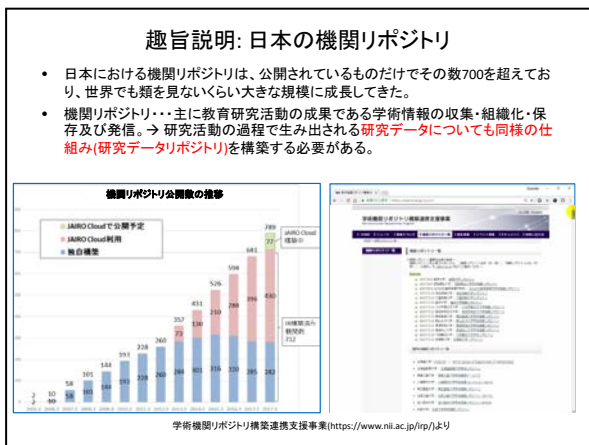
趣旨説明: 日本の機関リポジトリ

• 日本における機関リポジトリは、公開されているものだけでその数700を超えており、世界でも類を見ないくらい大きな規模に成長してきた。

• 機関リポジトリ・・・主に教育研究活動の成果である学術情報の収集・組織化・保存及び発信。→ 研究活動の過程で生み出される研究データについても同様の仕組み(研究データリポジトリ)を構築する必要がある。

機関リポジトリ公開数の推移

JAIRO Cloudで公開予定
JAIRO Cloud利用
独自構築

2 2 10 10 58 58 101 101 144 144 191 191 228 228 260 260 357 73 284 451 130 301 526 210 316 594 288 320 681 396 285 789 77 430 282

JAIRO Cloud 導入中
独自構築から移行約 212

学術機関リポジトリ構築連携支援事業

学術機関リポジトリ構築連携支援事業(https://www.nii.ac.jp/irp/)より